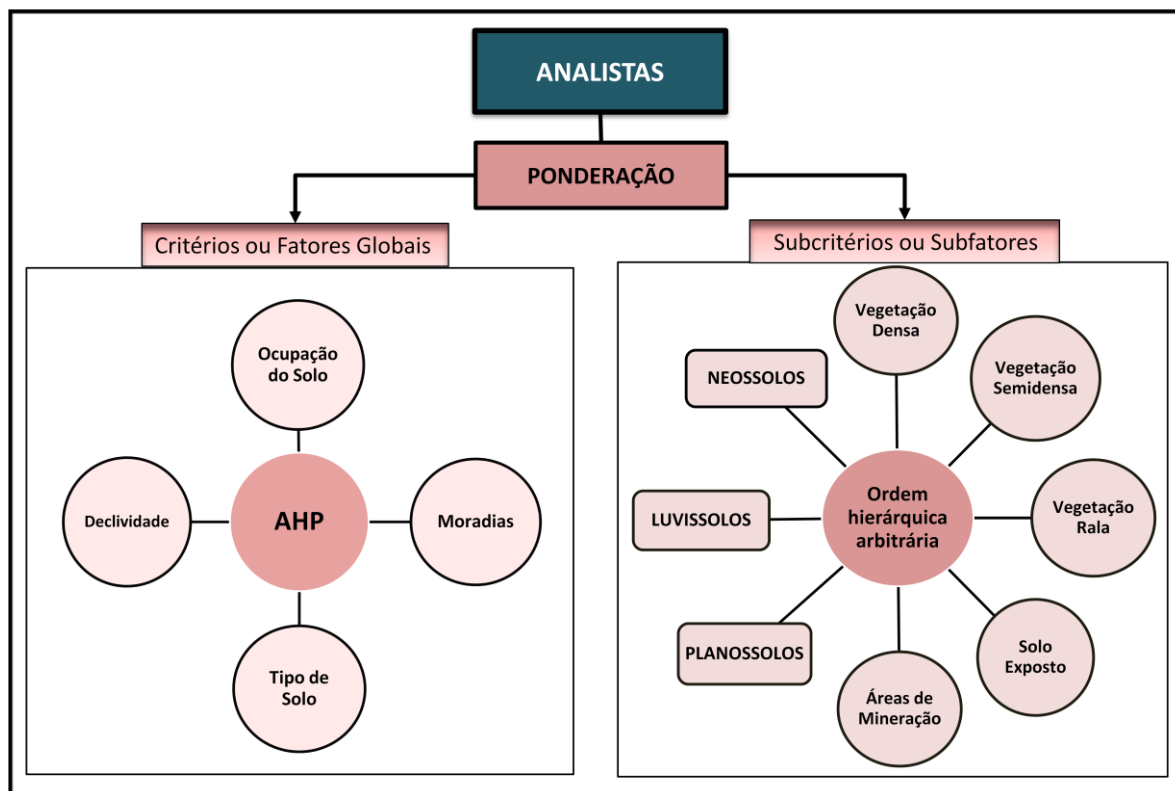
ANALISTAS

PONDERAÇÃO

Critérios ou Fatores Globais

Ocupação do Solo

Declividade

AHP

Moradias

Tipo de Solo

Subcritérios ou Subfatores

Vegetação Densa

NEOSSOLOS

Vegetação Semidensa

LUVISSOLOS

Ordem hierárquica arbitrária

Vegetação Rala

PLANOSSOLOS

Solo Exposto

Áreas de Mineração